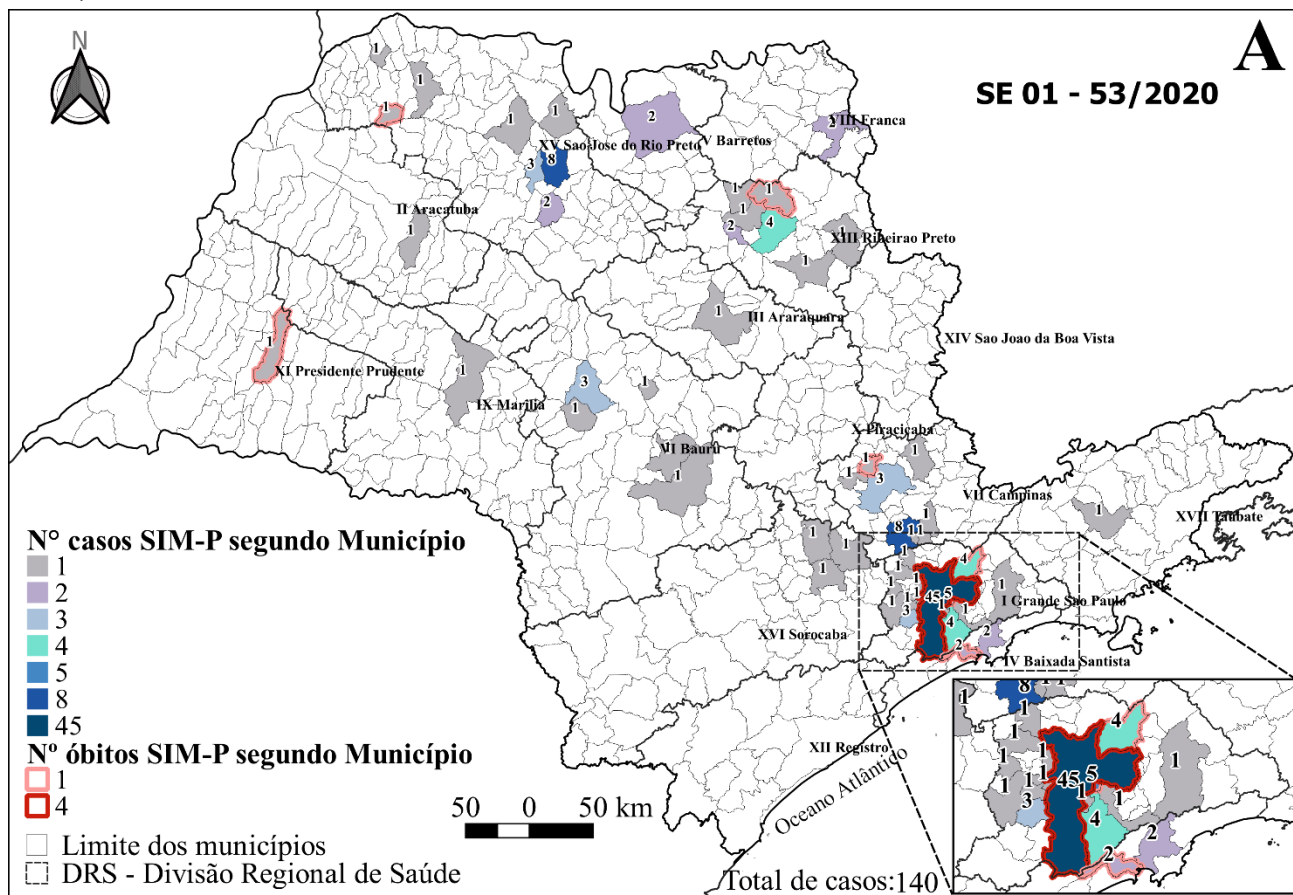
N

A

SE 01 - 53/2020

1
1
1
1
XV Sao Jose do Rio Preto
3 8
1
2
2
V Barretos
VIII Franca
II Aracatuba
1
1 1
1 1
2 4
XIII Ribeirao Preto
1
III Araraquara
XIV Sao Joao da Boa Vista
1
XI Presidente Prudente
1
3
1
1
IX Marilia
X Piracicaba
1
1 1
3
VI Bauru
1
VII Campinas
1
XVII Taubate
1
8 11
1 1
1 1
1 1
4
1
45 5
1
1 3
4
1
I Grande Sao Paulo
1
XVI Sorocaba
2
2
IV Baixada Santista
XII Registro
Oceano Atlântico

N° casos SIM-P segundo Município
1
2
3
4
5
8
45
Nº óbitos SIM-P segundo Município
1
4
Limite dos municípios
DRS - Divisão Regional de Saúde

50 0 50 km

1 8 1 1
1
1
1 1 4
1 1
1 1 45 5
1 1
1 3 1
1
4
2
2

Total de casos:140